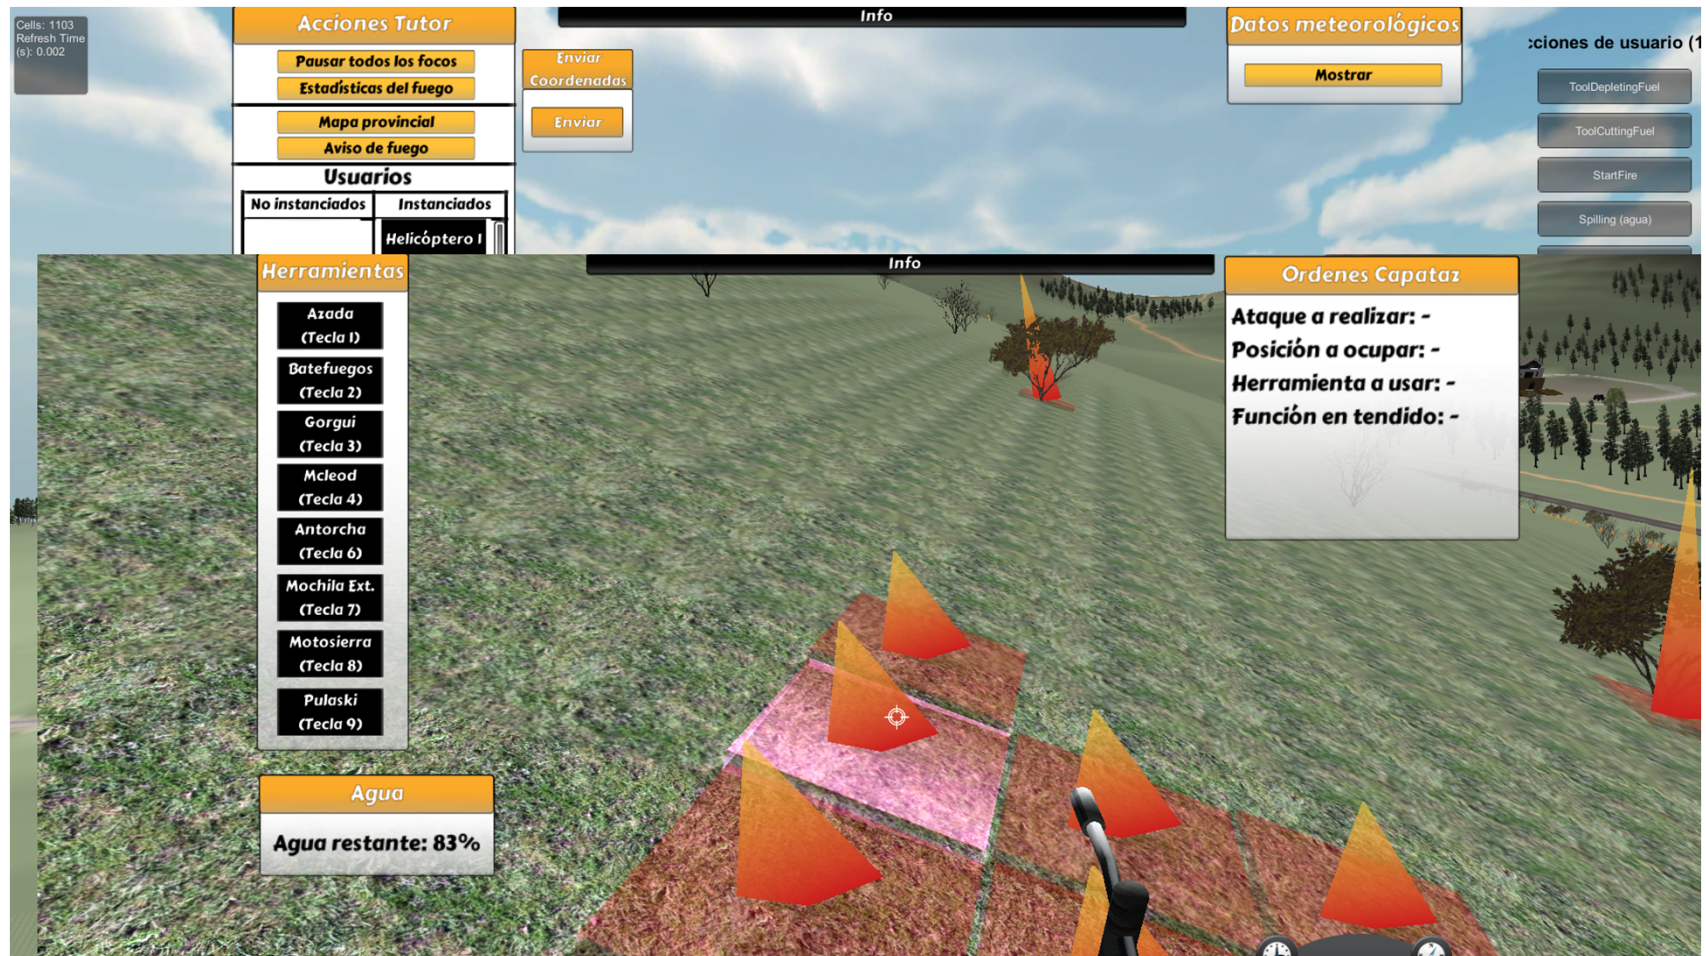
Cells: 1103
Refresh Time (s): 0.002

Acciones Tutor

Pausar todos los focos

Estadísticas del fuego

Mapa provincial

Aviso de fuego

Usuarios

| No instanciados | Instanciados |
|---|---|
| | Helicóptero 1 |

Info

Enviar Coordenadas

Enviar

Datos meteorológicos

Mostrar

:ciones de usuario (1

ToolDepletingFuel

ToolCuttingFuel

StartFire

Spilling (agua)

Herramientas

Azada (Tecla 1)

Batefuegos (Tecla 2)

Gorgui (Tecla 3)

Mcleod (Tecla 4)

Antorcha (Tecla 6)

Mochila Ext. (Tecla 7)

Motosierra (Tecla 8)

Pulaski (Tecla 9)

Info

Ordenes Capataz

Ataque a realizar: -

Posición a ocupar: -

Herramienta a usar: -

Función en tendido: -

Agua

Agua restante: 83%